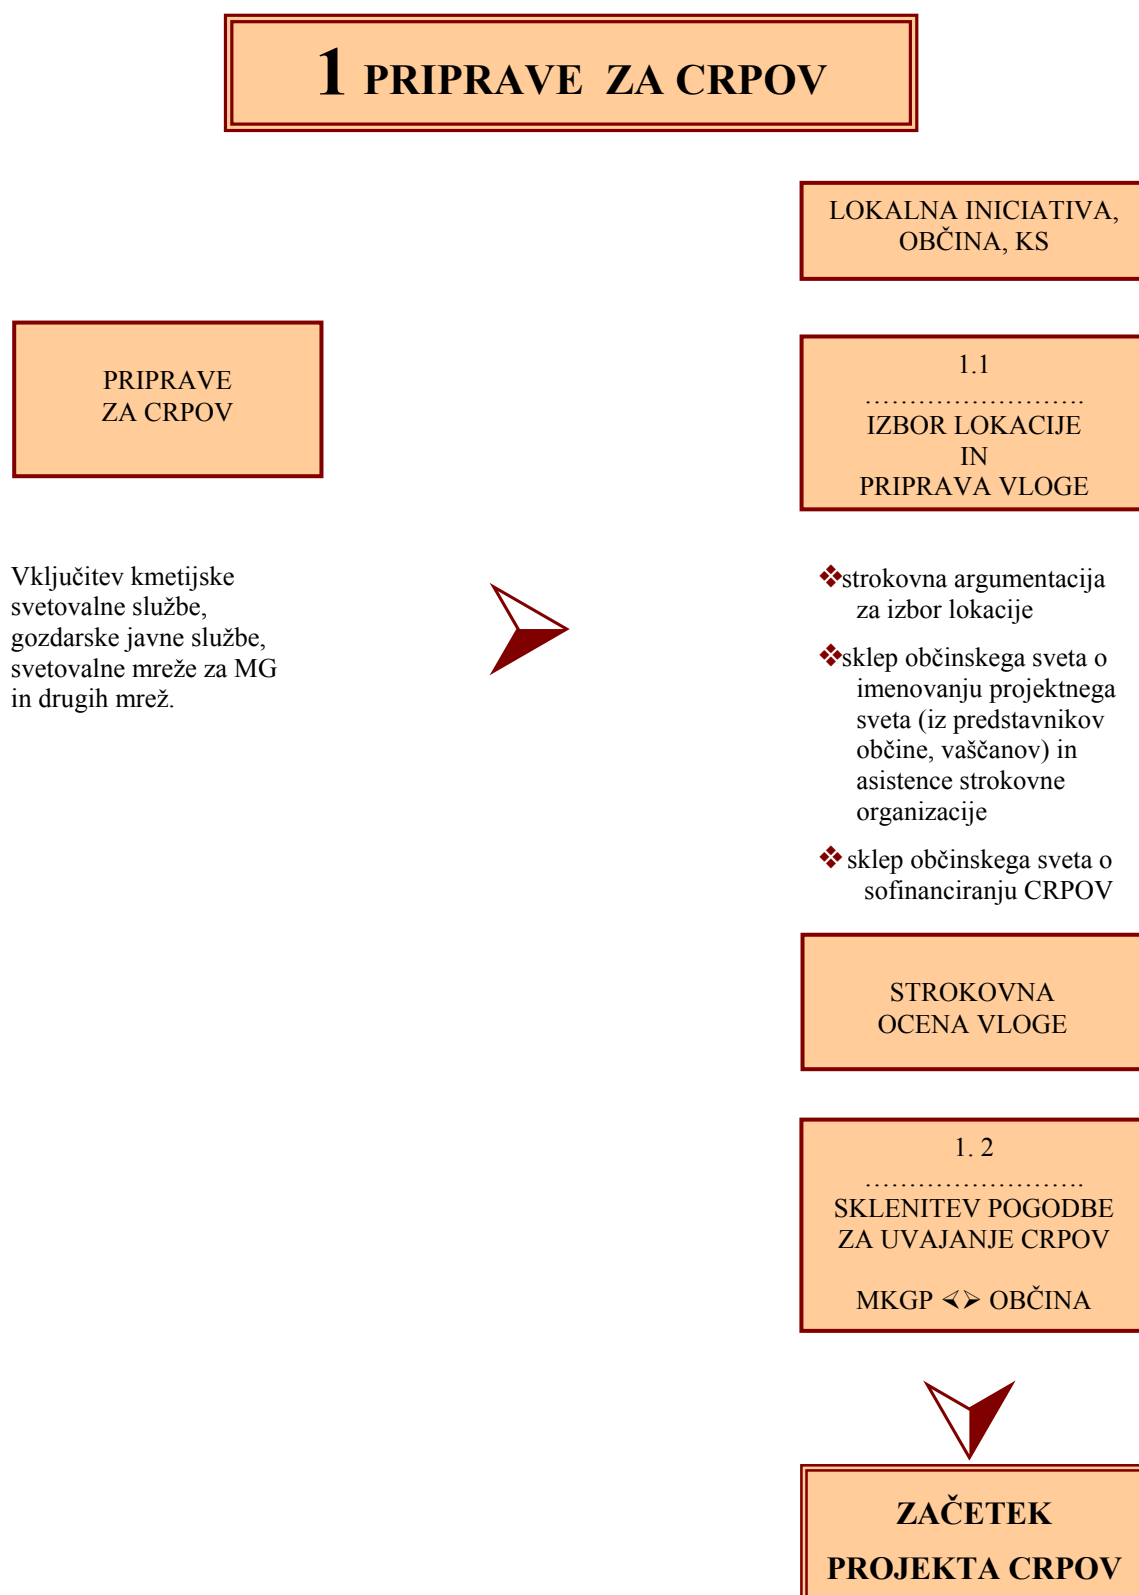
1 PRIPRAVE ZA CRPOV

LOKALNA INICIATIVA, OBČINA, KS

PRIPRAVE ZA CRPOV

1.1
........................
IZBOR LOKACIJE IN PRIPRAVA VLOGE

Vključitev kmetijske svetovalne službe, gozdarske javne službe, svetovalne mreže za MG in drugih mrež.

❖strokovna argumentacija za izbor lokacije

❖sklep občinskega sveta o imenovanju projektnega sveta (iz predstavnikov občine, vaščanov) in asistence strokovne organizacije

❖ sklep občinskega sveta o sofinanciranju CRPOV

STROKOVNA OCENA VLOGE

1. 2
........................
SKLENITEV POGODBE ZA UVAJANJE CRPOV

MKGP ≺≻ OBČINA

ZAČETEK PROJEKTA CRPOV